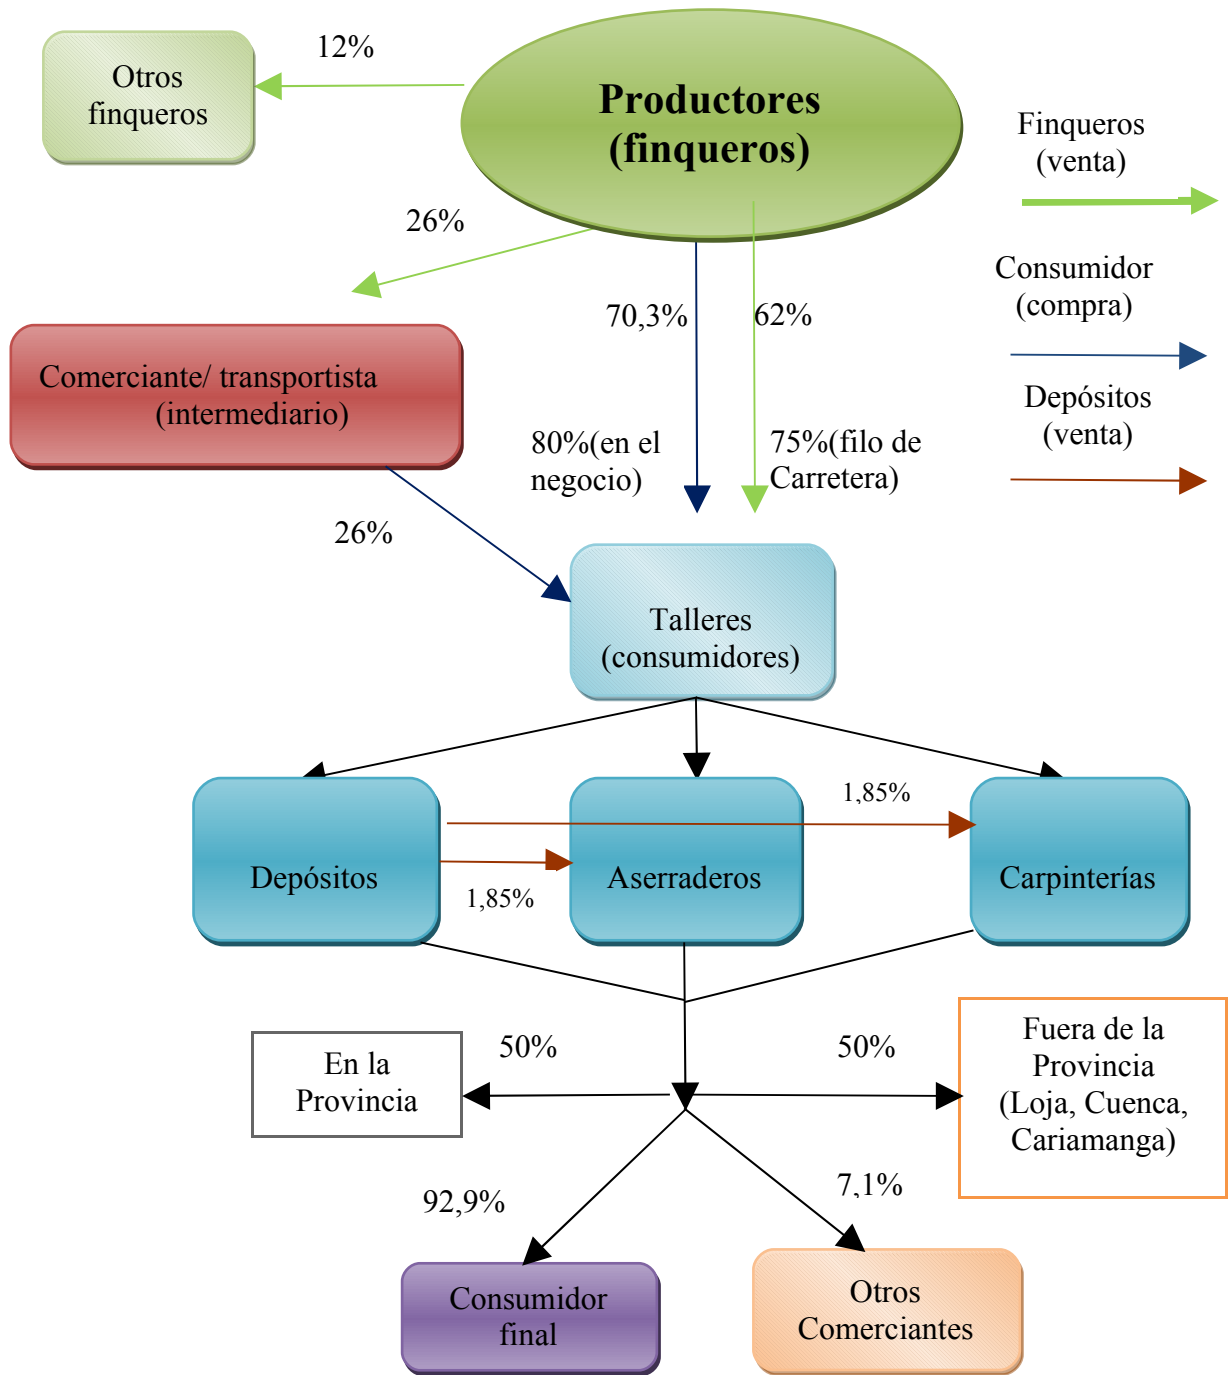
Otros finqueros

12%

Productores (finqueros)

Finqueros (venta)

26%

Consumidor (compra)

70,3%

62%

Comerciante/ transportista (intermediario)

Depósitos (venta)

80%(en el negocio)

75%(filo de Carretera)

26%

Talleres (consumidores)

1,85%

Depósitos

Aserraderos

Carpinterías

1,85%

En la Provincia

50%

50%

Fuera de la Provincia (Loja, Cuenca, Cariamanga)

92,9%

7,1%

Consumidor final

Otros Comerciantes